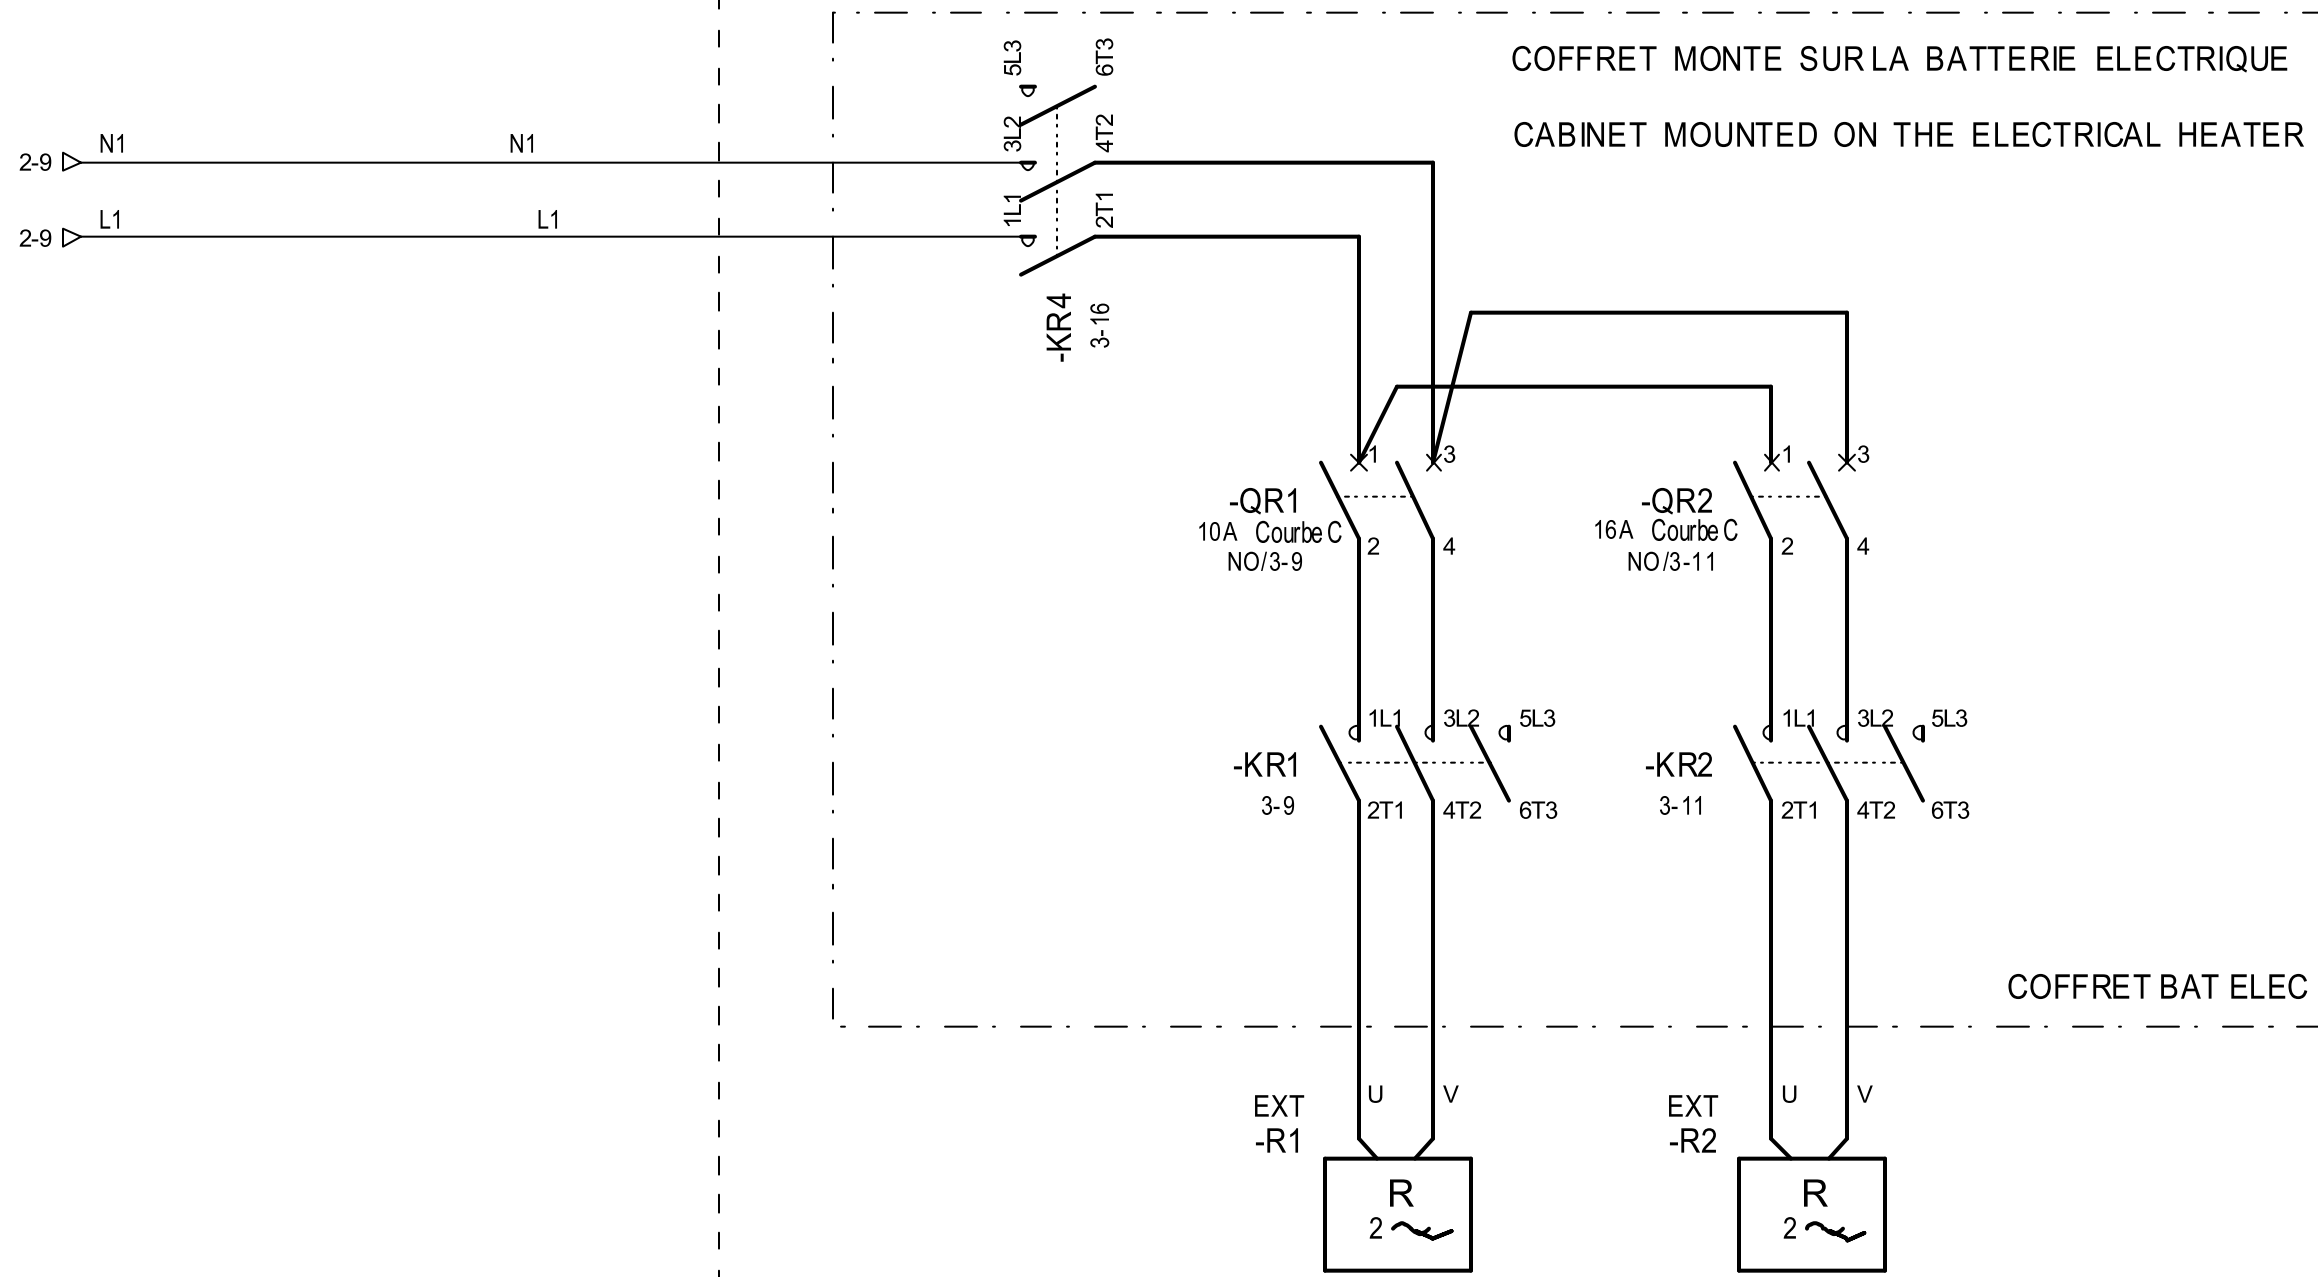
COFFRET MONTE SUR LA BATTERIE ELECTRIQUE

CABINET MOUNTED ON THE ELECTRICAL HEATER

5L3 6T3
3L2 4T2
1L1 2T1

2-9 N1 N1
2-9 L1 L1

-KR4
3-16

1 3
-QR1
10A Courbe C
NO/3-9
2 4

1 3
-QR2
16A Courbe C
NO/3-11
2 4

1L1 3L2 5L3
-KR1
3-9
2T1 4T2 6T3

1L1 3L2 5L3
-KR2
3-11
2T1 4T2 6T3

COFFRET BAT ELEC

EXT
-R1
U V
R
2 ~

EXT
-R2
U V
R
2 ~